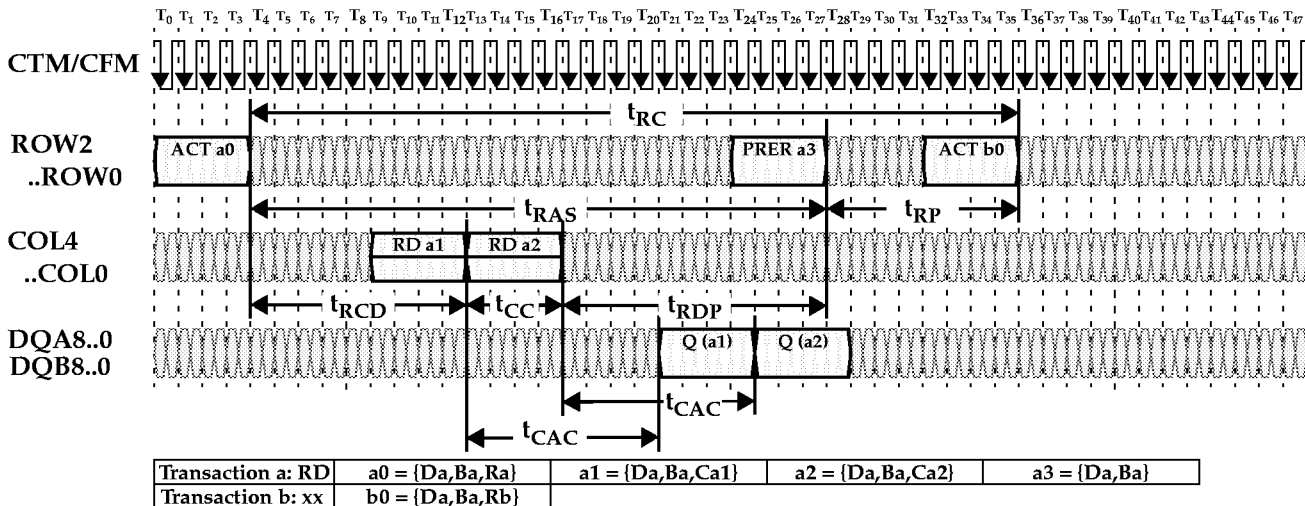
$T_0$ $T_1$ $T_2$ $T_3$ $T_4$ $T_5$ $T_6$ $T_7$ $T_8$ $T_9$ $T_{10}$ $T_{11}$ $T_{12}$ $T_{13}$ $T_{14}$ $T_{15}$ $T_{16}$ $T_{17}$ $T_{18}$ $T_{19}$ $T_{20}$ $T_{21}$ $T_{22}$ $T_{23}$ $T_{24}$ $T_{25}$ $T_{26}$ $T_{27}$ $T_{28}$ $T_{29}$ $T_{30}$ $T_{31}$ $T_{32}$ $T_{33}$ $T_{34}$ $T_{35}$ $T_{36}$ $T_{37}$ $T_{38}$ $T_{39}$ $T_{40}$ $T_{41}$ $T_{42}$ $T_{43}$ $T_{44}$ $T_{45}$ $T_{46}$ $T_{47}$

CTM/CFM

$t_{RC}$

ROW2 ..ROW0

ACT a0

PRER a3

ACT b0

$t_{RAS}$

$t_{RP}$

COL4 ..COL0

RD a1

RD a2

$t_{RCD}$

$t_{CC}$

$t_{RDP}$

DQA8..0 DQB8..0

Q (a1)

Q (a2)

$t_{CAC}$

$t_{CAC}$

| Transaction a: RD | a0 = {Da,Ba,Ra} | a1 = {Da,Ba,Ca1} | a2 = {Da,Ba,Ca2} | a3 = {Da,Ba} |
|---|---|---|---|---|
| Transaction b: xx | b0 = {Da,Ba,Rb} | | | |